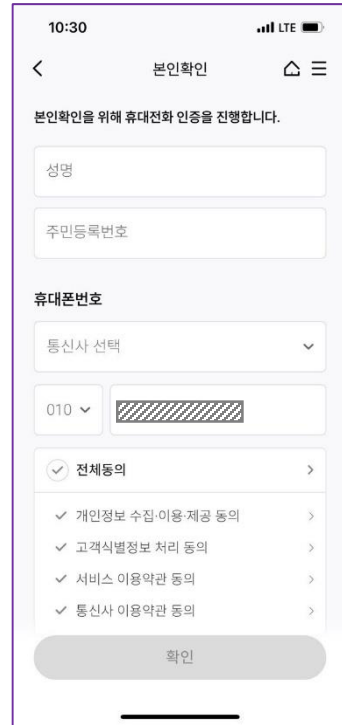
10:30 LTE

본인확인

본인확인을 위해 휴대전화 인증을 진행합니다.

성명

주민등록번호

휴대폰번호

통신사 선택

010

전체동의

개인정보 수집·이용·제공 동의

고객식별정보 처리 동의

서비스 이용약관 동의

통신사 이용약관 동의

확인